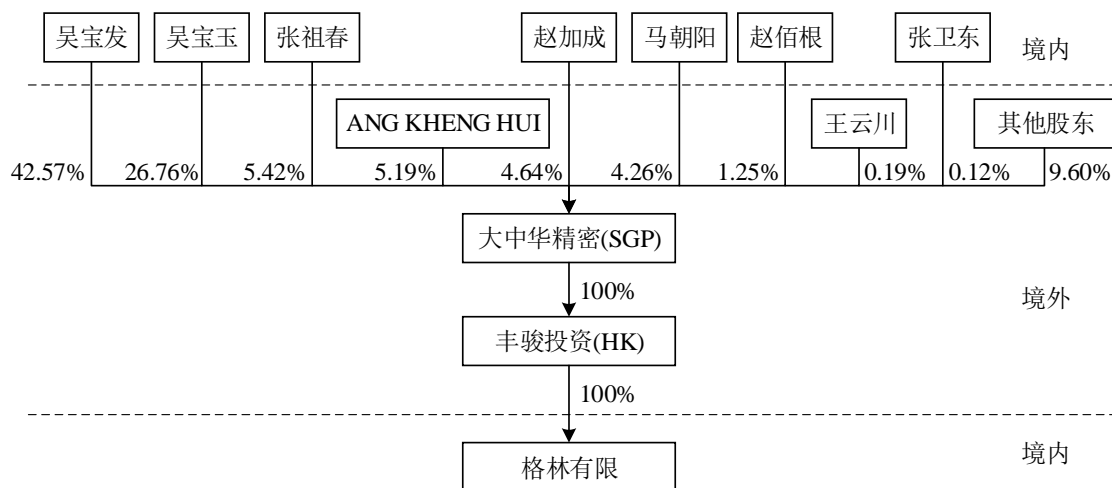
吴宝发 吴宝玉 张祖春 赵加成 马朝阳 赵佰根 张卫东 境内

ANG KHENG HUI 王云川 其他股东

42.57% 26.76% 5.42% 5.19% 4.64% 4.26% 1.25% 0.19% 0.12% 9.60%

大中华精密(SGP)

100%

境外

丰骏投资(HK)

100%

境内

格林有限